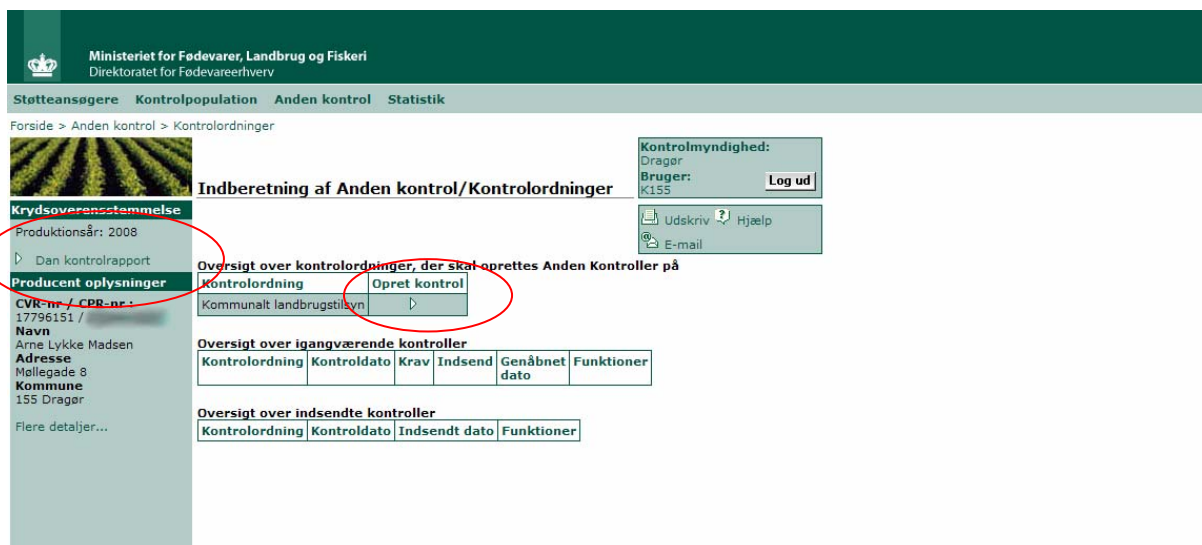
Ministeriet for Fødevarer, Landbrug og Fiskeri
Direktoratet for Fødevareerhverv

Støtteansøgere Kontrolpopulation Anden kontrol Statistik

Forside > Anden kontrol > Kontrolordninger

Krydsoverensstemmelse
Produktionsår: 2008
Dan kontrolrapport

Producent oplysninger
CVR-nr / CPR-nr :
17796151 / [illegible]
Navn
Arne Lykke Madsen
Adresse
Møllegade 8
Kommune
155 Dragør
Flere detaljer...

Indberetning af Anden kontrol/Kontrolordninger

Kontrolmyndighed:
Dragør
Bruger:
K155
Log ud

Udskriv Hjælp
E-mail

Oversigt over kontrolordninger, der skal oprettes Anden Kontroller på

| Kontrolordning | Opret kontrol |
|---|---|
| Kommunalt landbrugstilsyn | |

Oversigt over igangværende kontroller

| Kontrolordning | Kontroldato | Krav | Indsend | Genåbnet dato | Funktioner |
|---|---|---|---|---|---|

Oversigt over indsendte kontroller

| Kontrolordning | Kontroldato | Indsendt dato | Funktioner |
|---|---|---|---|